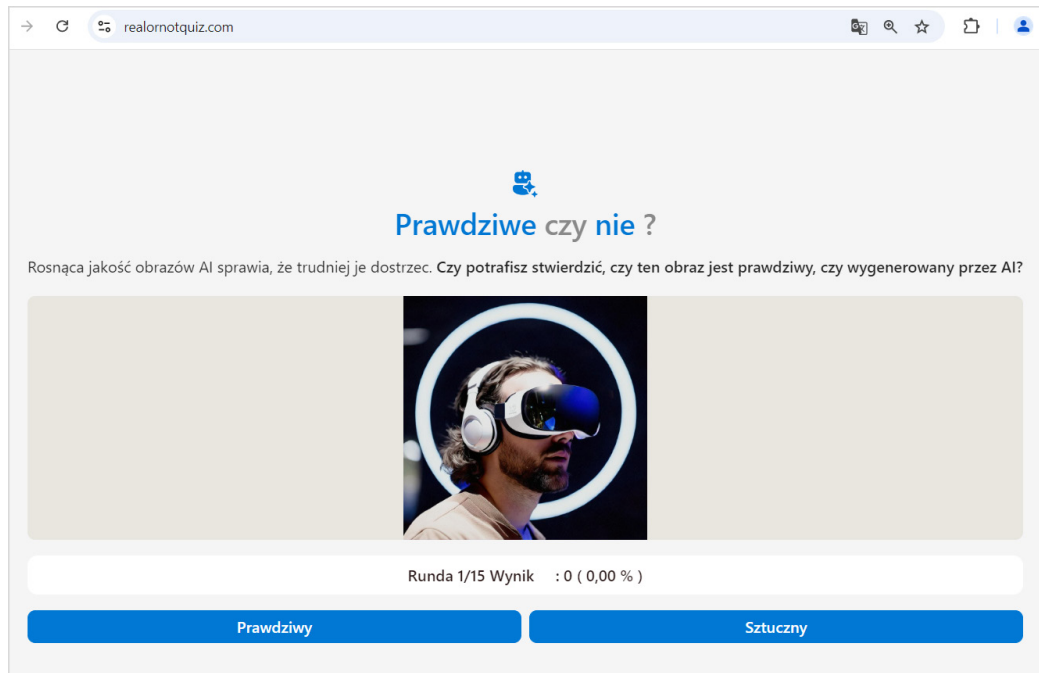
realornotquiz.com

Prawdziwe czy nie ?

Rosnąca jakość obrazów AI sprawia, że trudniej je dostrzec. **Czy potrafisz stwierdzić, czy ten obraz jest prawdziwy, czy wygenerowany przez AI?**

Runda 1/15 Wynik : 0 ( 0,00 % )

Prawdziwy

Sztuczny